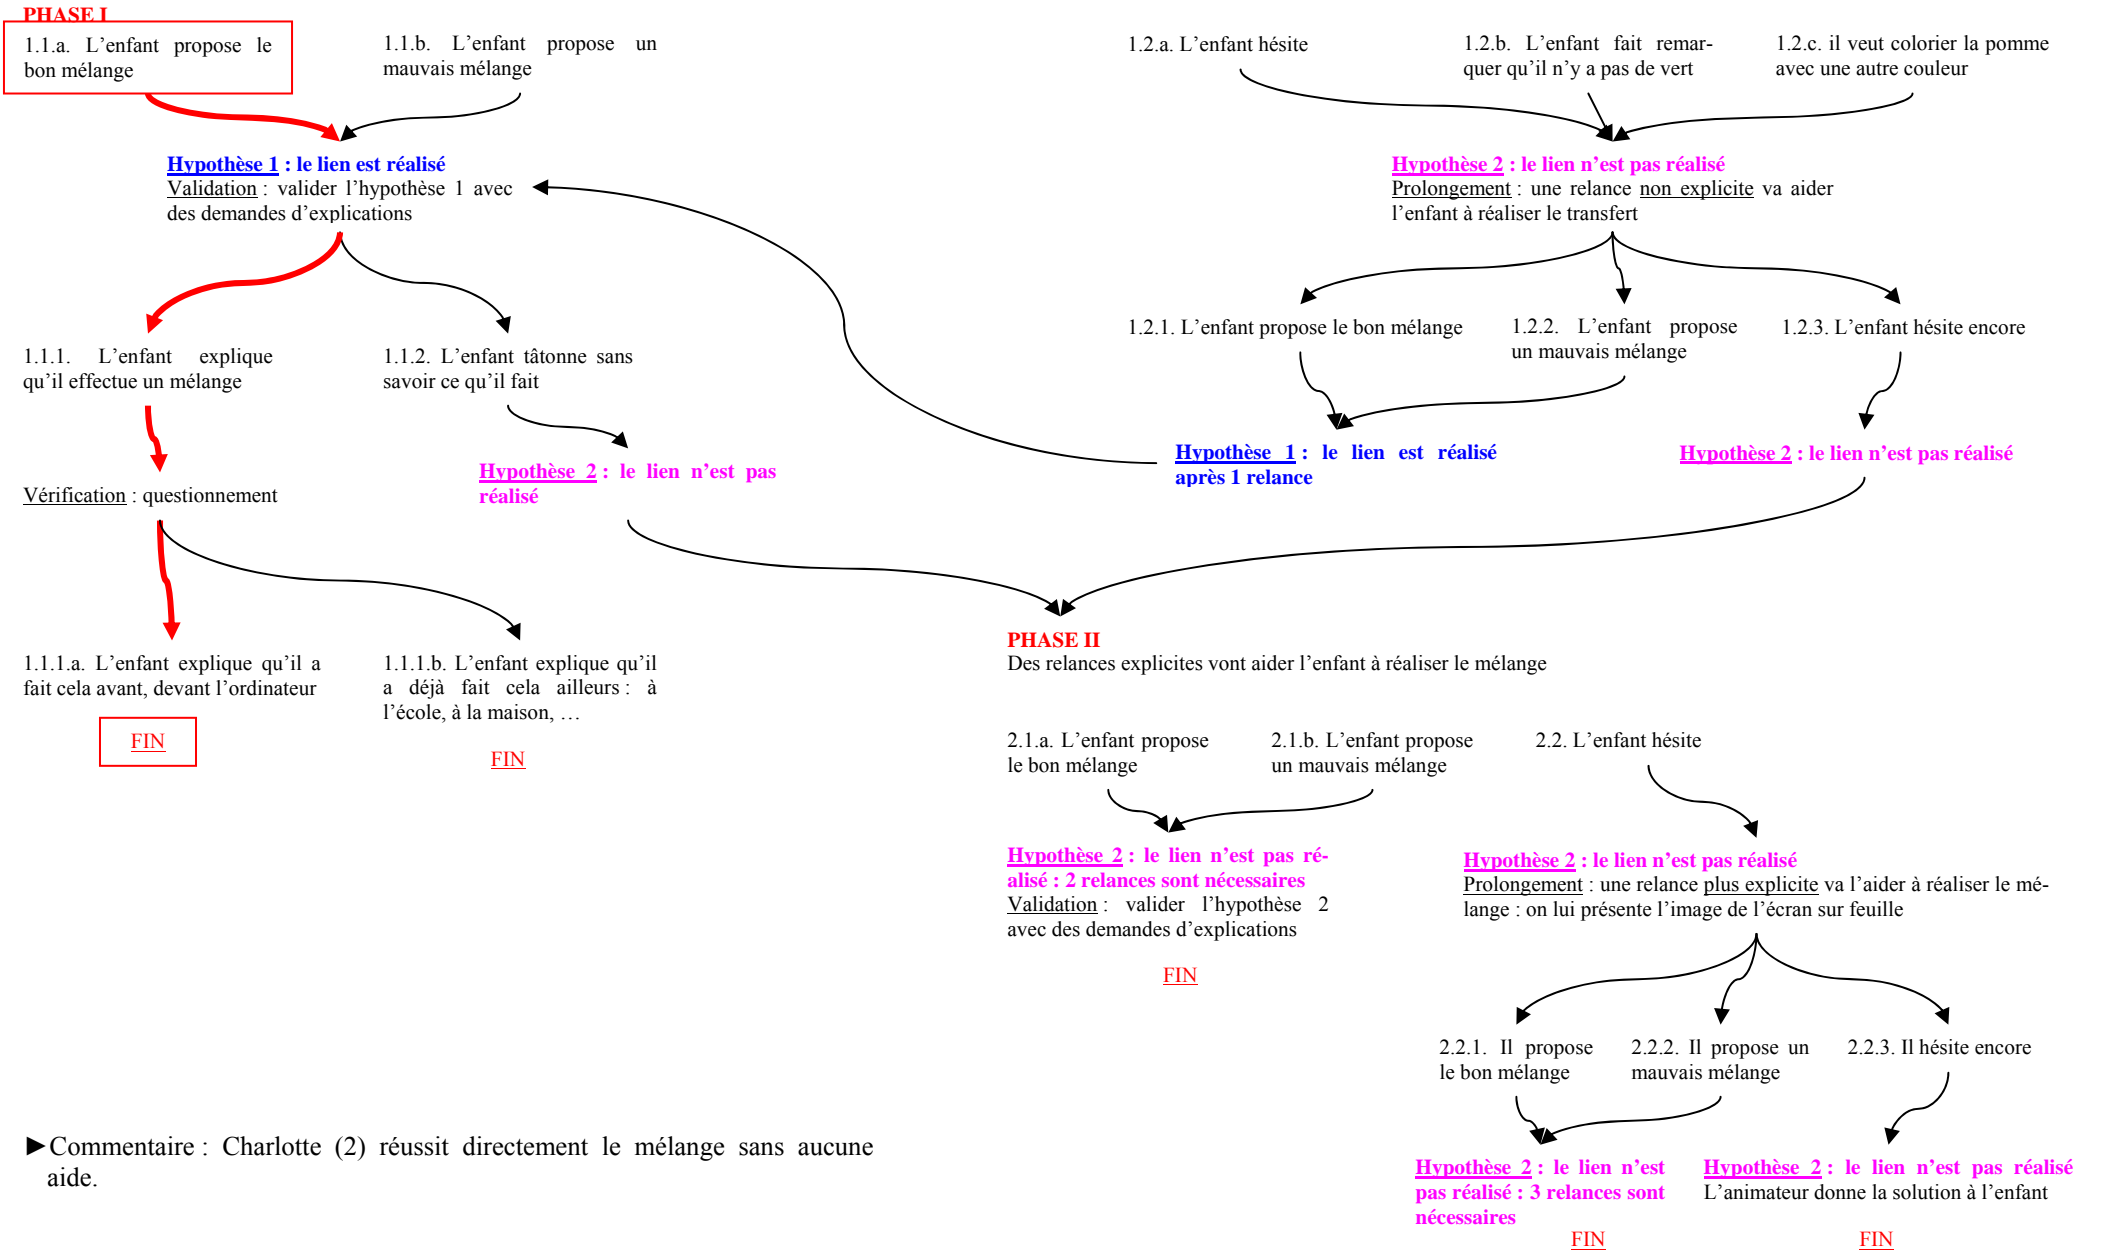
PHASE I

1.1.a. L'enfant propose le bon mélange

1.1.b. L'enfant propose un mauvais mélange

1.2.a. L'enfant hésite

1.2.b. L'enfant fait remarquer qu'il n'y a pas de vert

1.2.c. il veut colorier la pomme avec une autre couleur

Hypothèse 1 : le lien est réalisé
Validation : valider l'hypothèse 1 avec des demandes d'explications

Hypothèse 2 : le lien n'est pas réalisé
Prolongement : une relance non explicite va aider l'enfant à réaliser le transfert

1.2.1. L'enfant propose le bon mélange

1.2.2. L'enfant propose un mauvais mélange

1.2.3. L'enfant hésite encore

1.1.1. L'enfant explique qu'il effectue un mélange

1.1.2. L'enfant tâtonne sans savoir ce qu'il fait

Hypothèse 1 : le lien est réalisé après 1 relance

Hypothèse 2 : le lien n'est pas réalisé

Vérification : questionnement

Hypothèse 2 : le lien n'est pas réalisé

PHASE II
Des relances explicites vont aider l'enfant à réaliser le mélange

1.1.1.a. L'enfant explique qu'il a fait cela avant, devant l'ordinateur

FIN

1.1.1.b. L'enfant explique qu'il a déjà fait cela ailleurs : à l'école, à la maison, …

FIN

2.1.a. L'enfant propose le bon mélange

2.1.b. L'enfant propose un mauvais mélange

2.2. L'enfant hésite

Hypothèse 2 : le lien n'est pas réalisé : 2 relances sont nécessaires
Validation : valider l'hypothèse 2 avec des demandes d'explications

FIN

Hypothèse 2 : le lien n'est pas réalisé
Prolongement : une relance plus explicite va l'aider à réaliser le mélange : on lui présente l'image de l'écran sur feuille

2.2.1. Il propose le bon mélange

2.2.2. Il propose un mauvais mélange

2.2.3. Il hésite encore

►Commentaire : Charlotte (2) réussit directement le mélange sans aucune aide.

Hypothèse 2 : le lien n'est pas réalisé : 3 relances sont nécessaires

FIN

Hypothèse 2 : le lien n'est pas réalisé
L'animateur donne la solution à l'enfant

FIN